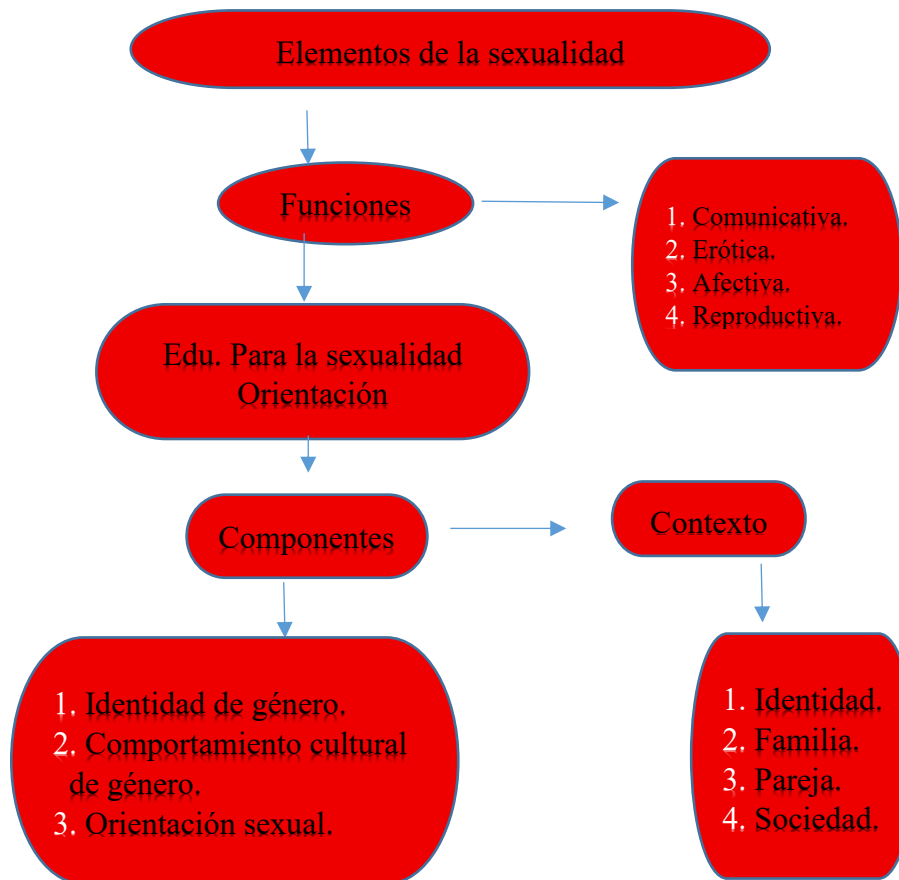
Elementos de la sexualidad

Funciones

1. Comunicativa.
2. Erótica.
3. Afectiva.
4. Reproductiva.

Edu. Para la sexualidad
Orientación

Componentes

Contexto

1. Identidad de género.
2. Comportamiento cultural de género.
3. Orientación sexual.

1. Identidad.
2. Familia.
3. Pareja.
4. Sociedad.